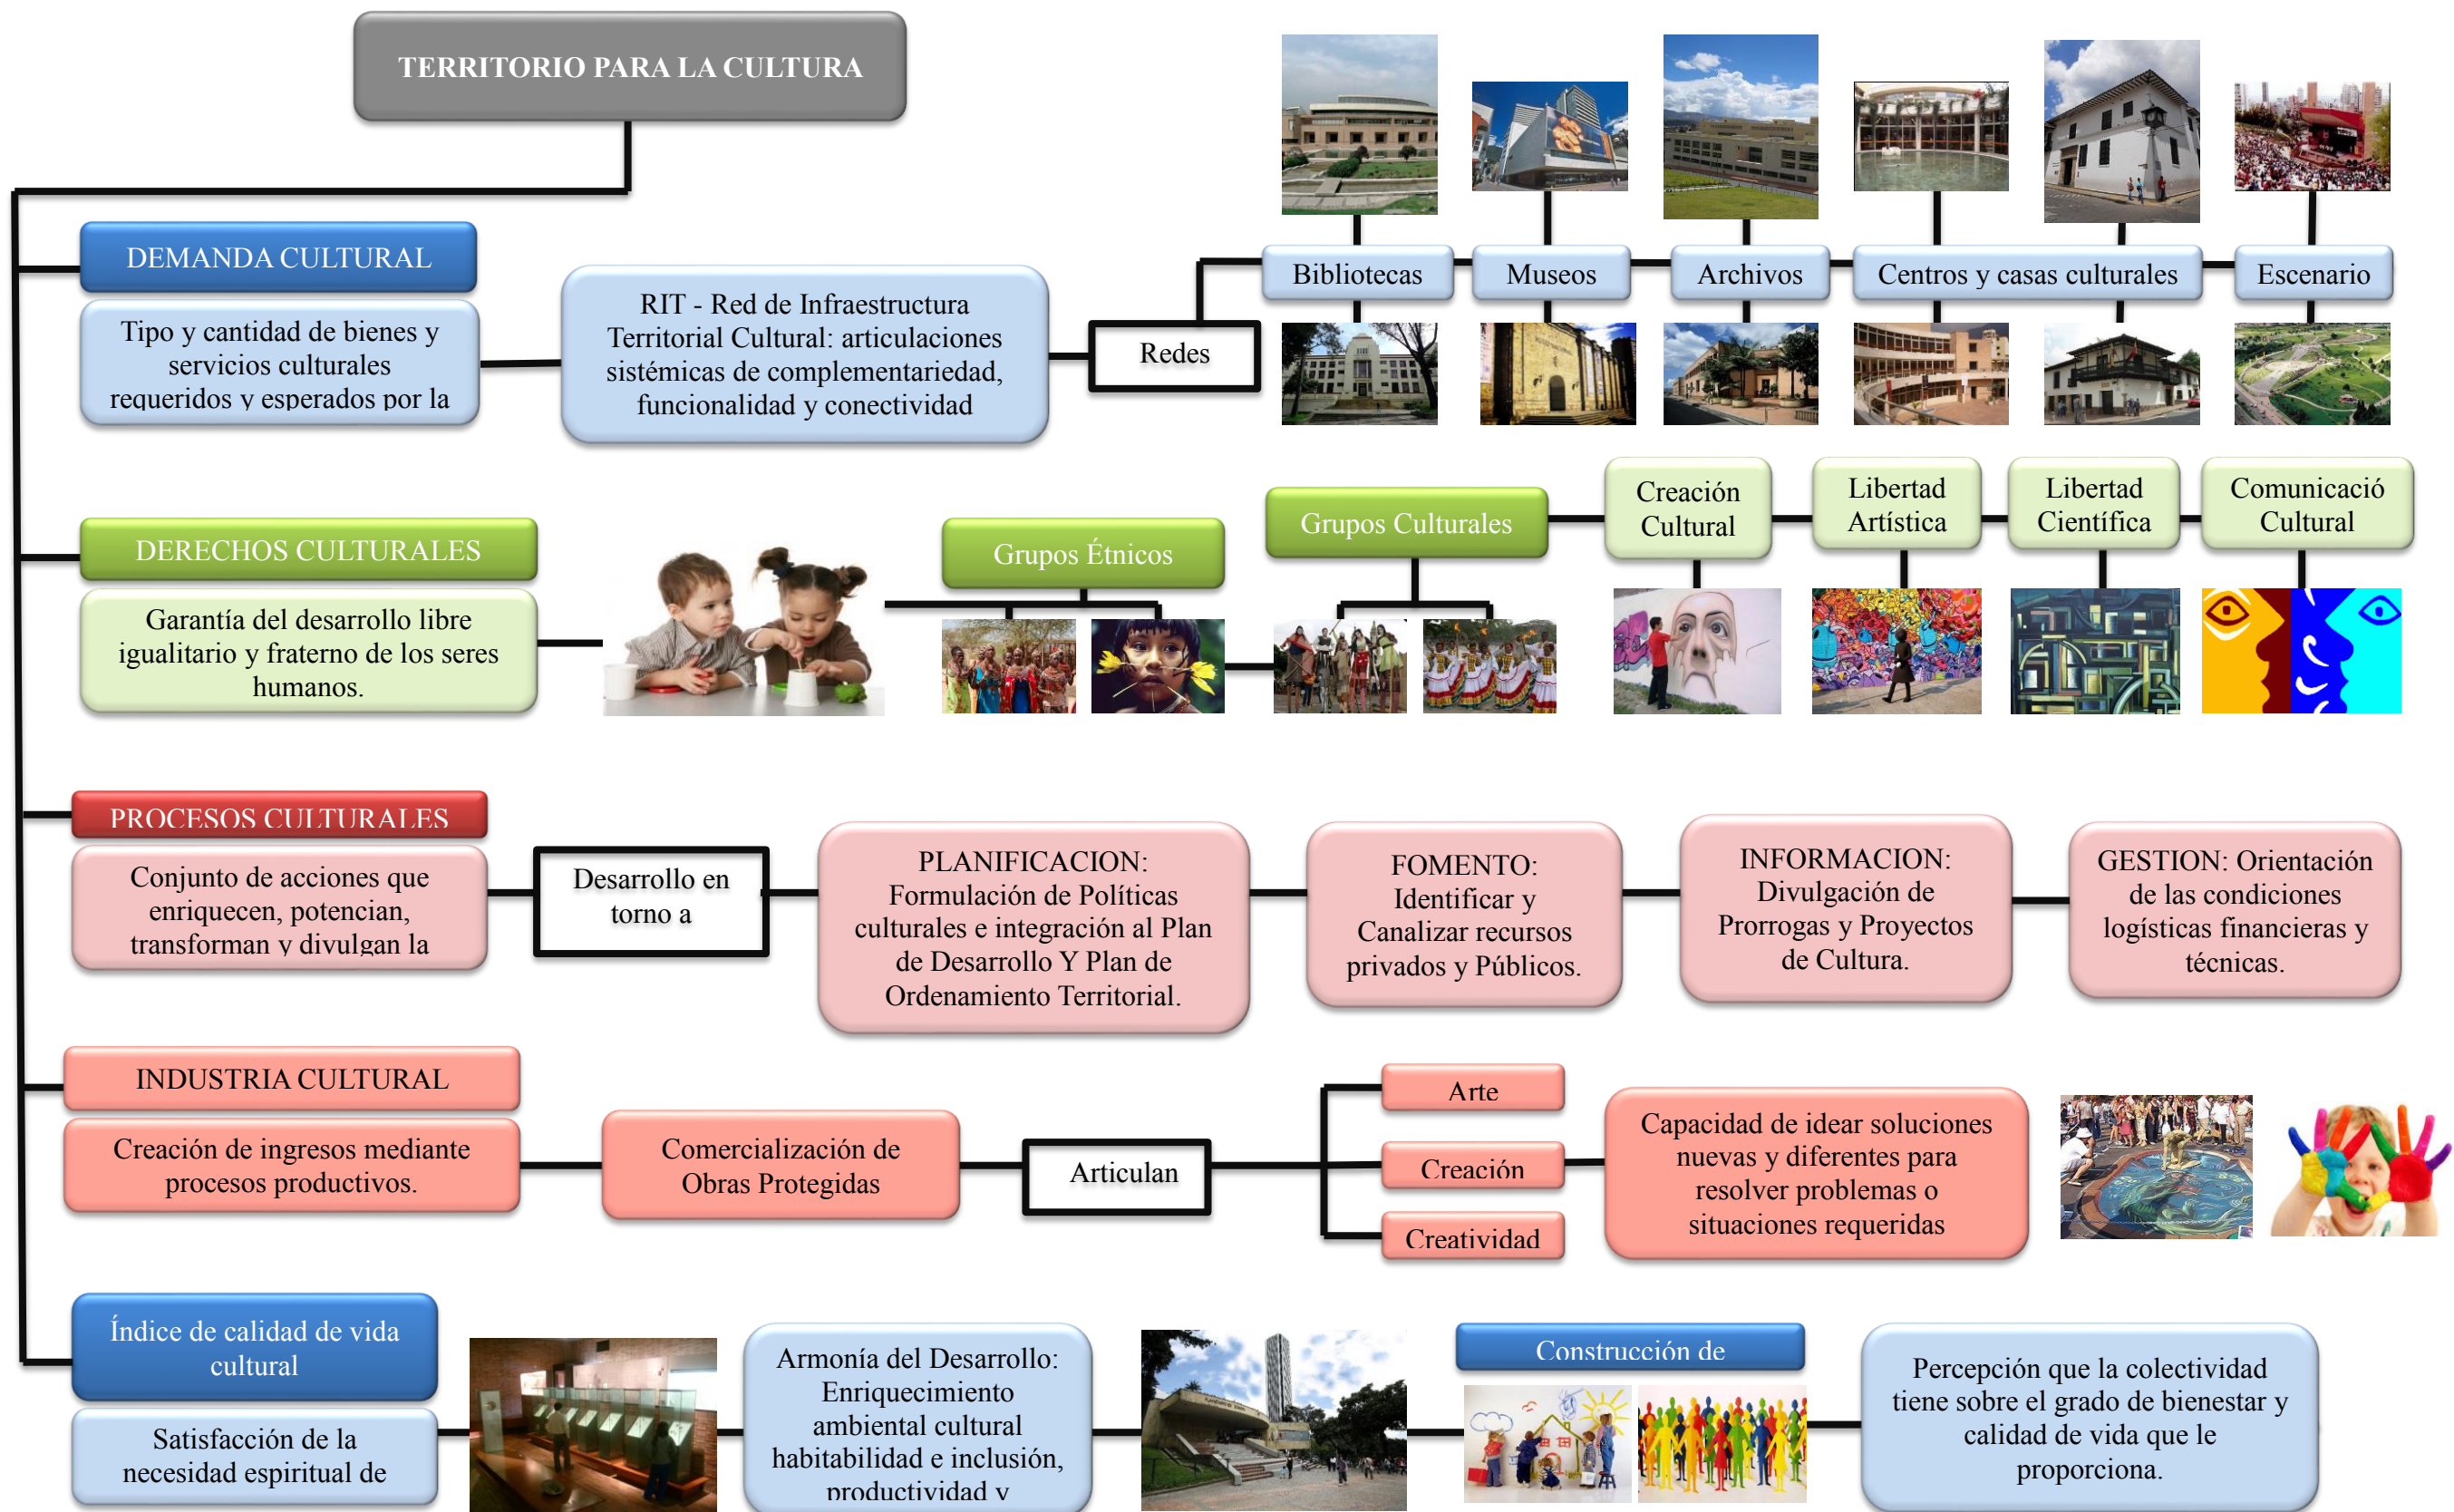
TERRITORIO PARA LA CULTURA

DEMANDA CULTURAL

Tipo y cantidad de bienes y servicios culturales requeridos y esperados por la

RIT - Red de Infraestructura Territorial Cultural: articulaciones sistémicas de complementariedad, funcionalidad y conectividad

Redes

Bibliotecas

Museos

Archivos

Centros y casas culturales

Escenario

DERECHOS CULTURALES

Garantía del desarrollo libre igualitario y fraterno de los seres humanos.

Grupos Étnicos

Grupos Culturales

Creación Cultural

Libertad Artística

Libertad Científica

Comunicació Cultural

PROCESOS CULTURALES

Conjunto de acciones que enriquecen, potencian, transforman y divulgan la

Desarrollo en torno a

PLANIFICACION: Formulación de Políticas culturales e integración al Plan de Desarrollo Y Plan de Ordenamiento Territorial.

FOMENTO: Identificar y Canalizar recursos privados y Públicos.

INFORMACION: Divulgación de Prorrogas y Proyectos de Cultura.

GESTION: Orientación de las condiciones logísticas financieras y técnicas.

INDUSTRIA CULTURAL

Creación de ingresos mediante procesos productivos.

Comercialización de Obras Protegidas

Articulan

Arte

Creación

Creatividad

Capacidad de idear soluciones nuevas y diferentes para resolver problemas o situaciones requeridas

Índice de calidad de vida cultural

Satisfacción de la necesidad espiritual de

Armonía del Desarrollo: Enriquecimiento ambiental cultural habitabilidad e inclusión, productividad y

Construcción de

Percepción que la colectividad tiene sobre el grado de bienestar y calidad de vida que le proporciona.